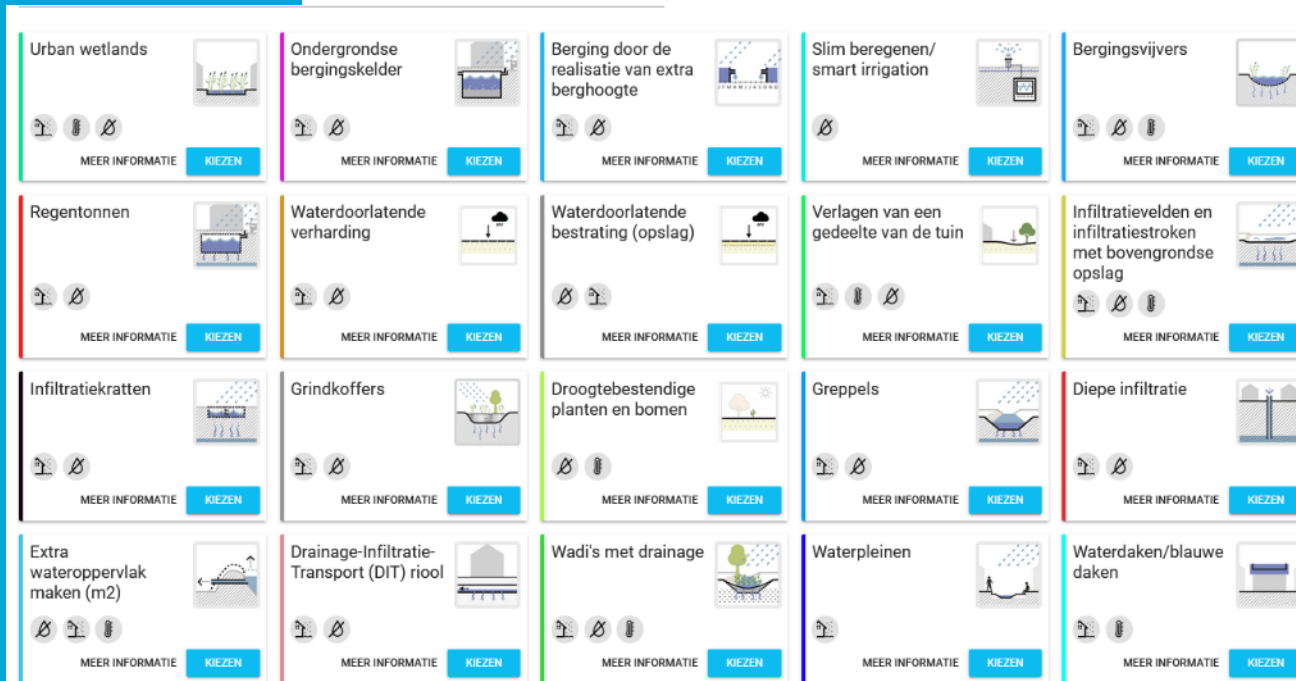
Urban wetlands

MEER INFORMATIE KIEZEN

Ondergrondse bergingskelder

MEER INFORMATIE KIEZEN

Berging door de realisatie van extra berghoogte

J F M A M J J A S O N D

MEER INFORMATIE KIEZEN

Slim beregenen/ smart irrigation

MEER INFORMATIE KIEZEN

Bergingsvijvers

MEER INFORMATIE KIEZEN

Regentonnen

MEER INFORMATIE KIEZEN

Waterdoorlatende verharding

MEER INFORMATIE KIEZEN

Waterdoorlatende bestrating (opslag)

MEER INFORMATIE KIEZEN

Verlagen van een gedeelte van de tuin

MEER INFORMATIE KIEZEN

Infiltratievelden en infiltratiestroken met bovengrondse opslag

MEER INFORMATIE KIEZEN

Infiltratiekratten

MEER INFORMATIE KIEZEN

Grindkoffers

MEER INFORMATIE KIEZEN

Droogtebestendige planten en bomen

MEER INFORMATIE KIEZEN

Greppels

MEER INFORMATIE KIEZEN

Diepe infiltratie

MEER INFORMATIE KIEZEN

Extra wateroppervlak maken (m2)

MEER INFORMATIE KIEZEN

Drainage-Infiltratie-Transport (DIT) riool

MEER INFORMATIE KIEZEN

Wadi's met drainage

MEER INFORMATIE KIEZEN

Waterpleinen

MEER INFORMATIE KIEZEN

Waterdaken/blauwe daken

MEER INFORMATIE KIEZEN